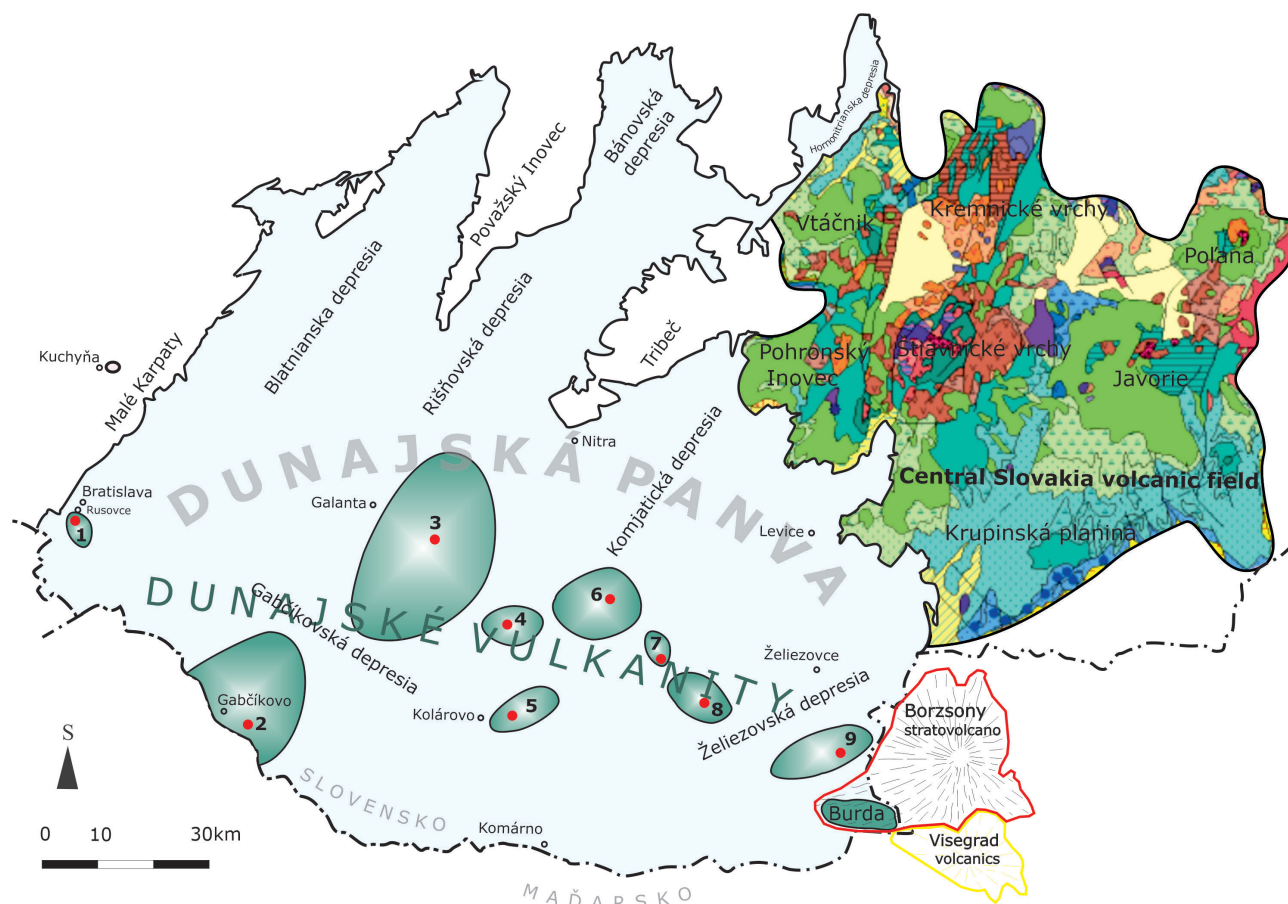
Hornonitrianska depresia
Bánovská depresia
Považský Inovec
Vtáčnik
Kremnické vrchy
Poľana
Blatnianska depresia
Rišňovská depresia
Tribeč
Kuchyňa
Malé Karpaty
Pohronský Inovec
Štiavnické vrchy
Javorie
Nitra
Komjatická depresia
DUNAJSKÁ PANVA
Bratislava
Rusovce
Galanta
Central Slovakia volcanic field
Levice
Krupinská planina
1
3
DUNAJSKÉ VULKANITY
Gabčíkovská depresia
6
4
7
Želiezovce
Gabčíkovo
2
Kolárovo
5
8
Želiezovská depresia
Borzsony stratovolcano
9
S
SLOVENSKO
Burda
0 10 30km
Komárno
Visegrad volcanics
MAĎARSKO